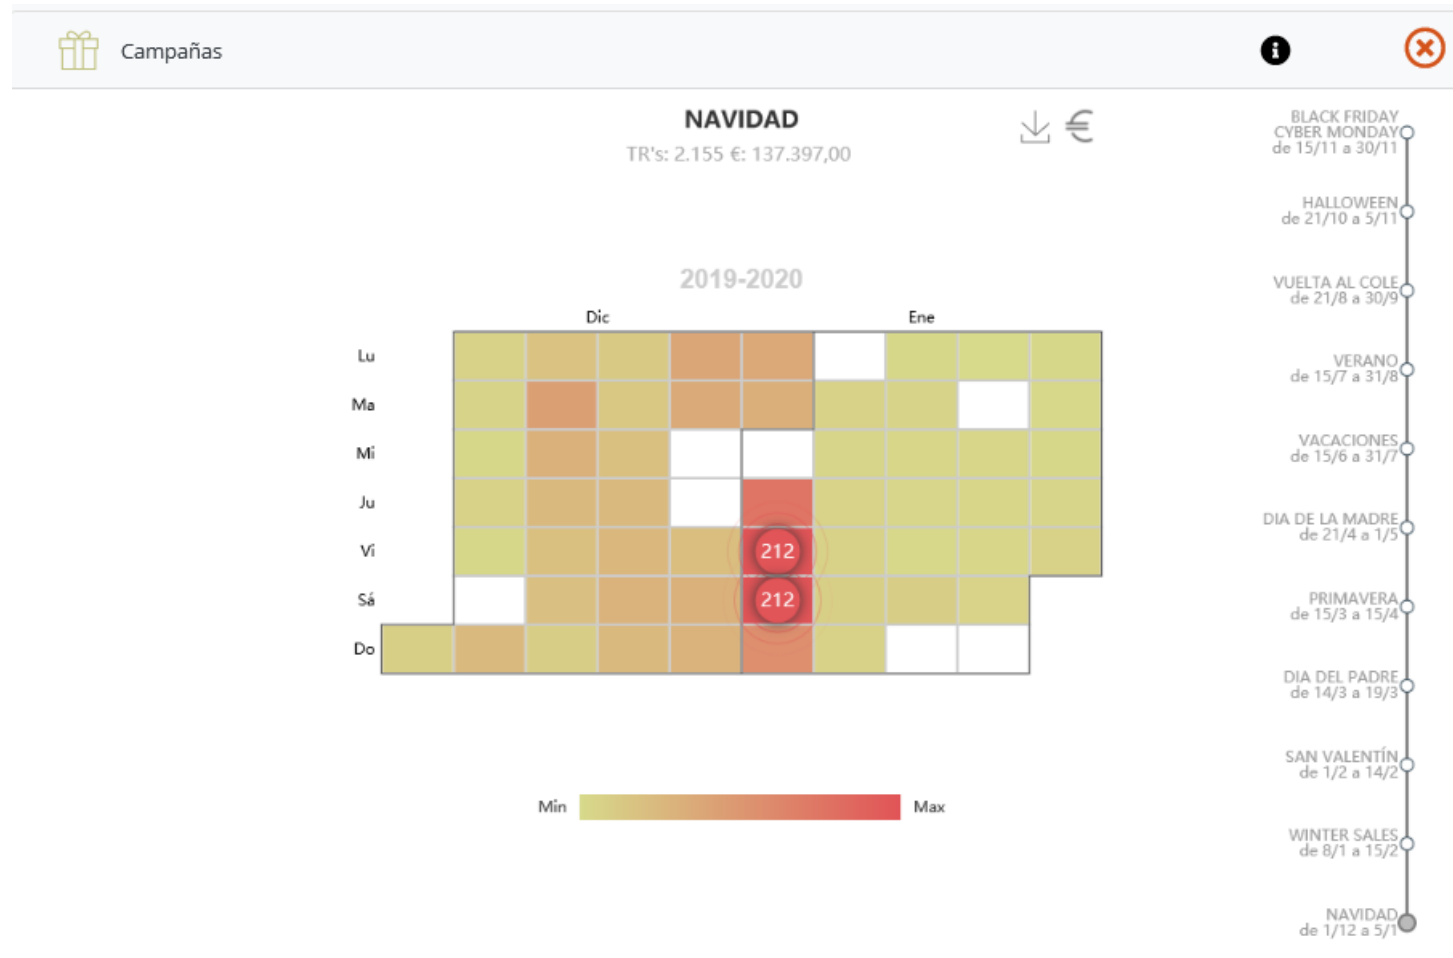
Campañas

NAVIDAD
TR's: 2.155 €: 137.397,00

€

2019-2020

Dic
Ene

Lu
Ma
Mi
Ju
Vi
Sá
Do

212
212

Min
Max

BLACK FRIDAY
CYBER MONDAY
de 15/11 a 30/11

HALLOWEEN
de 21/10 a 5/11

VUELTA AL COLE
de 21/8 a 30/9

VERANO
de 15/7 a 31/8

VACACIONES
de 15/6 a 31/7

DIA DE LA MADRE
de 21/4 a 1/5

PRIMAVERA
de 15/3 a 15/4

DIA DEL PADRE
de 14/3 a 19/3

SAN VALENTÍN
de 1/2 a 14/2

WINTER SALES
de 8/1 a 15/2

NAVIDAD
de 1/12 a 5/1